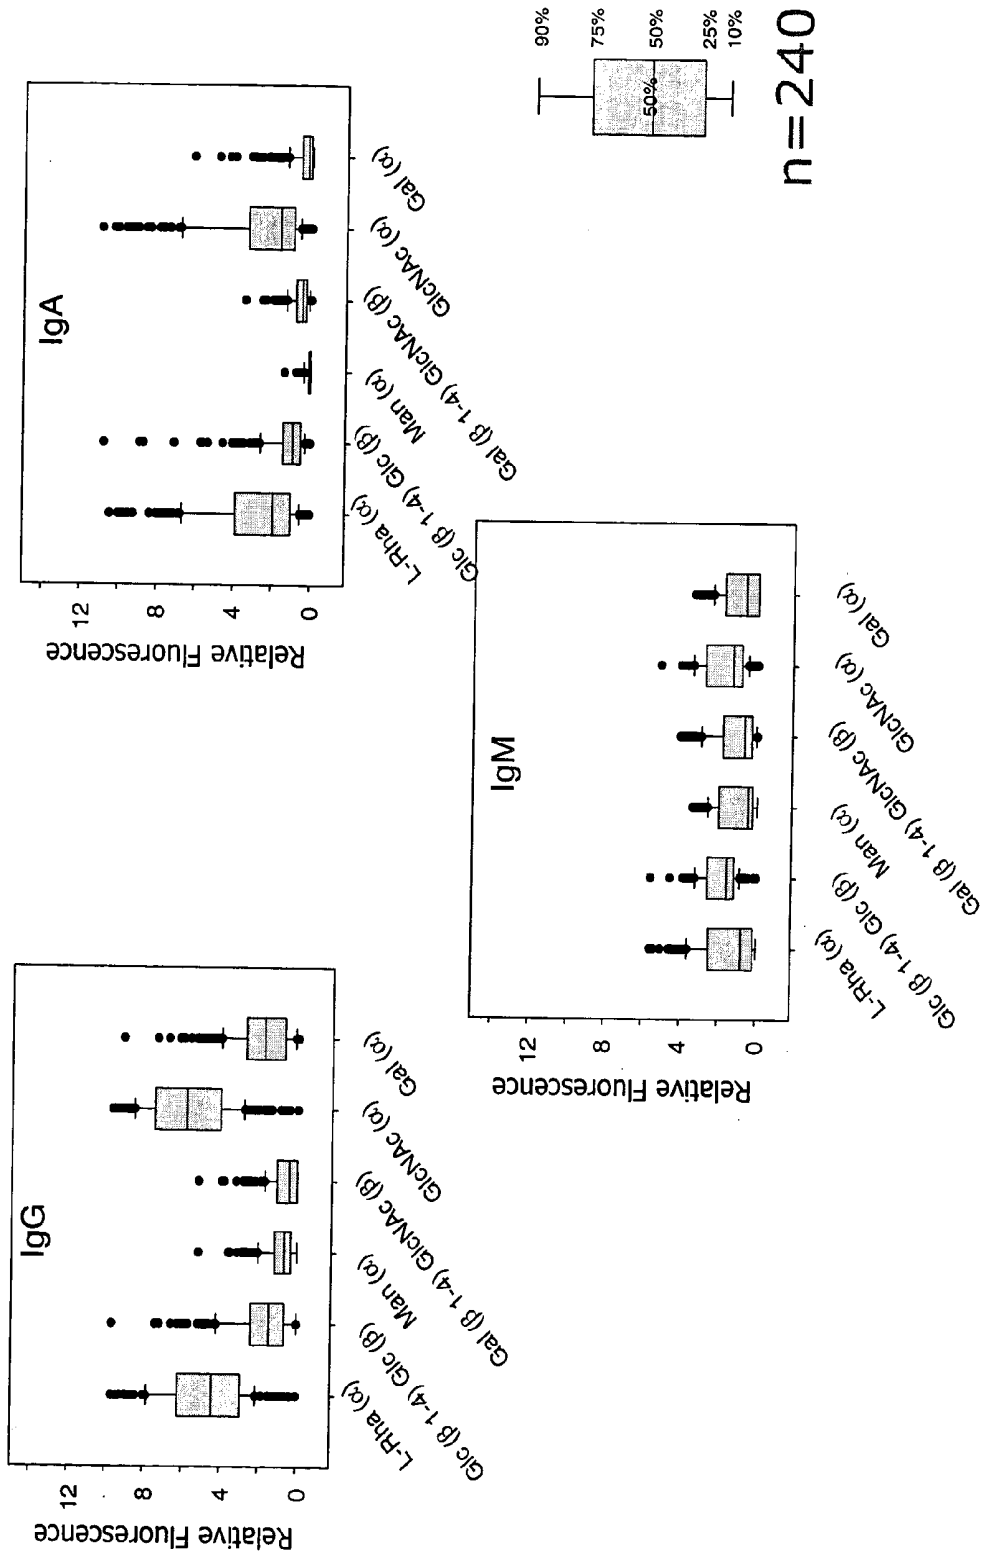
IgG

Relative Fluorescence

12
8
4
0

L-Rha (α)
Glc (β 1-4) Glc (β)
Man (α)
Gal (β 1-4) GlcNAc (β)
GlcNAc (α)
Gal (α)

IgA

Relative Fluorescence

12
8
4
0

L-Rha (α)
Glc (β 1-4) Glc (β)
Man (α)
Gal (β 1-4) GlcNAc (β)
GlcNAc (α)
Gal (α)

IgM

Relative Fluorescence

12
8
4
0

L-Rha (α)
Glc (β 1-4) Glc (β)
Man (α)
Gal (β 1-4) GlcNAc (β)
GlcNAc (α)
Gal (α)

90%
75%
50%
25%
10%
50%

n=240